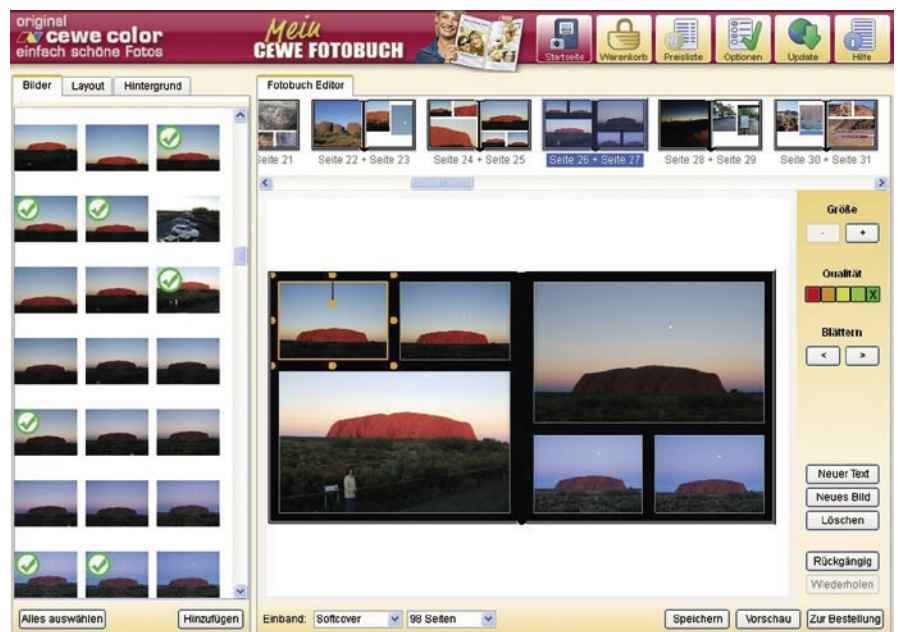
original
cewe color
einfach schöne Fotos

Mein
CEWE FOTOBUCH

Startseite
Warenkorb
Preisliste
Optionen
Update
Hilfe

Bilder
Layout
Hintergrund

Fotobuch Editor

Seite 21
Seite 22 + Seite 23
Seite 24 + Seite 25
Seite 26 + Seite 27
Seite 28 + Seite 29
Seite 30 + Seite 31

Größe
-
+

Qualität
X

Blättern
<
>

Neuer Text
Neues Bild
Löschen

Rückgängig
Wiederholen

Alles auswählen
Hinzufügen

Einband: Softcover
98 Seiten

Speichern
Vorschau
Zur Bestellung